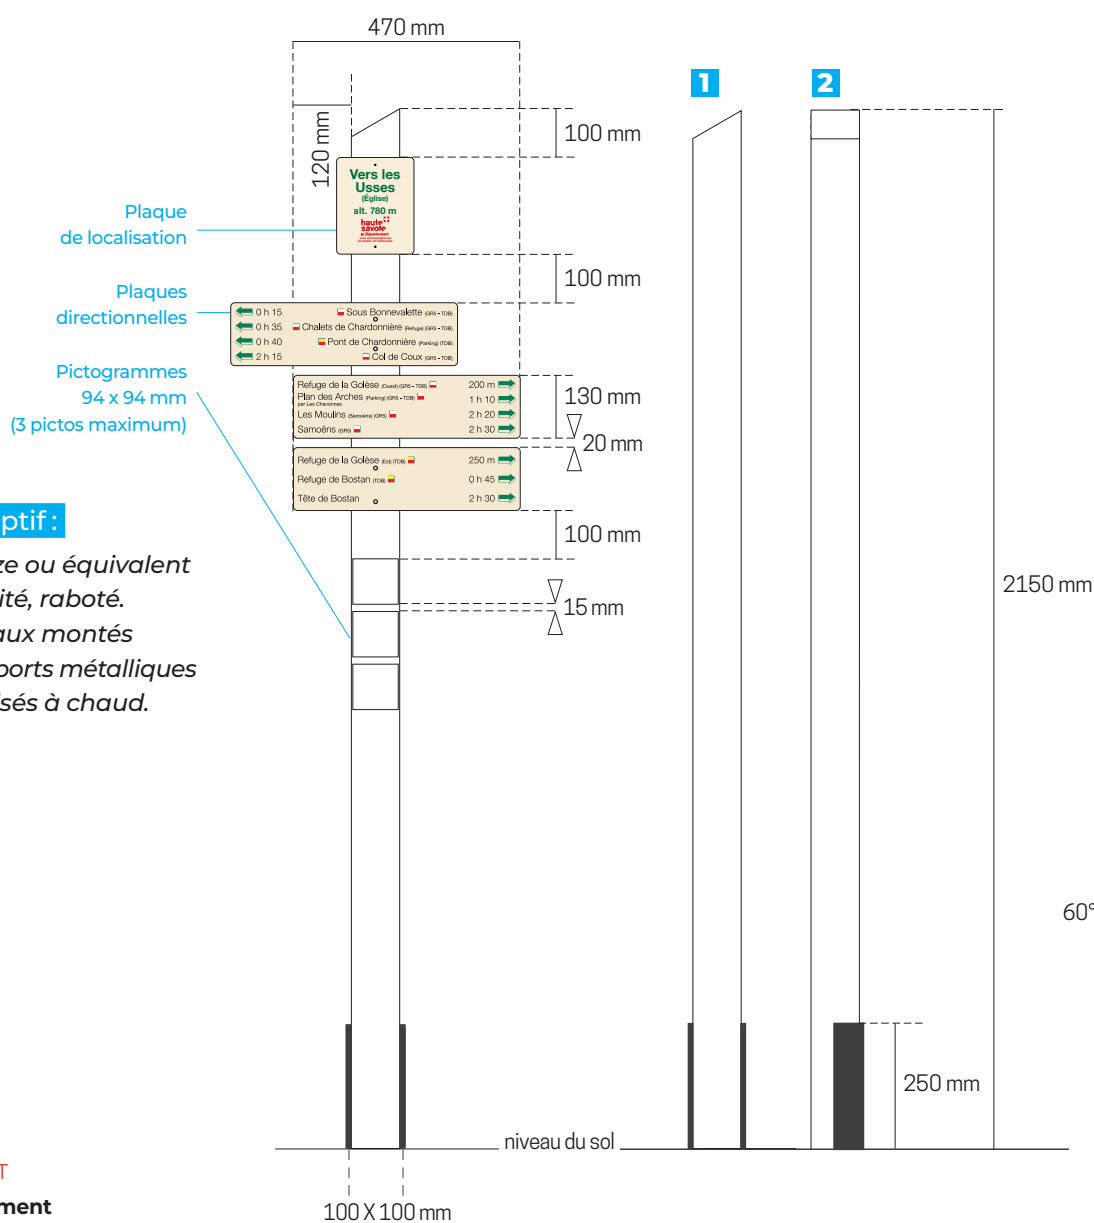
470 mm

120 mm

100 mm

Vers les Usses (Église) alt. 780 m haute savoie le Département

Plaque de localisation

100 mm

Plaques directionnelles

0 h 15 Sous Bonnevalette (GR5 - TDB)
0 h 35 Chalets de Chardonnière (Refuge) (GR5 - TDB)
0 h 40 Pont de Chardonnière (Parking) (TDB)
2 h 15 Col de Coux (GR5 - TDB)

Pictogrammes 94 x 94 mm (3 pictos maximum)

Refuge de la Golèse (Ouest) (GR5 - TDB) 200 m
Plan des Arches (Parking) (GR5 - TDB) par Les Chavonnes 1 h 10
Les Moulins (Samoëns) (GR5) 2 h 20
Samoëns (GR5) 2 h 30

130 mm

20 mm

Refuge de la Golèse (Est) (TDB) 250 m
Refuge de Bostan (TDB) 0 h 45
Tête de Bostan 2 h 30

100 mm

15 mm

ptif :
ze ou équivalent
ité, raboté.
aux montés
ports métalliques
isés à chaud.

1

2

2150 mm

60°

250 mm

niveau du sol

T
ment

100 X 100 mm